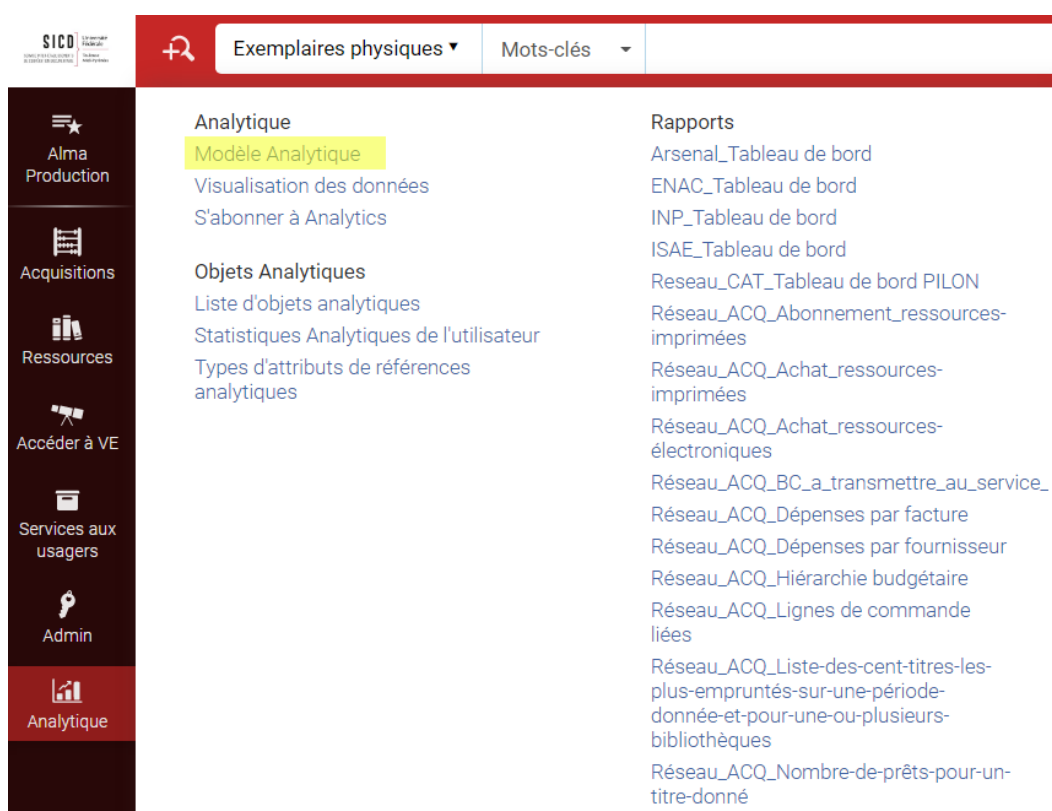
SICD Université Fédérale Toulouse Midi-Pyrénées

Exemplaires physiques ▾
Mots-clés

Alma Production
Acquisitions
Ressources
Accéder à VE
Services aux usagers
Admin
Analytique

Analytique
Modèle Analytique
Visualisation des données
S'abonner à Analytics

Objets Analytiques
Liste d'objets analytiques
Statistiques Analytiques de l'utilisateur
Types d'attributs de références analytiques

Rapports
Arsenal_Tableau de bord
ENAC_Tableau de bord
INP_Tableau de bord
ISAE_Tableau de bord
Reseau_CAT_Tableau de bord PILON
Réseau_ACQ_Abonnement_ressources-imprimées
Réseau_ACQ_Achat_ressources-imprimées
Réseau_ACQ_Achat_ressources-électroniques
Réseau_ACQ_BC_a_transmettre_au_service_
Réseau_ACQ_Dépenses par facture
Réseau_ACQ_Dépenses par fournisseur
Réseau_ACQ_Hiérarchie budgétaire
Réseau_ACQ_Lignes de commande liées
Réseau_ACQ_Liste-des-cent-titres-les-plus-empruntés-sur-une-période-donnée-et-pour-une-ou-plusieurs-bibliothèques
Réseau_ACQ_Nombre-de-prêts-pour-un-titre-donné